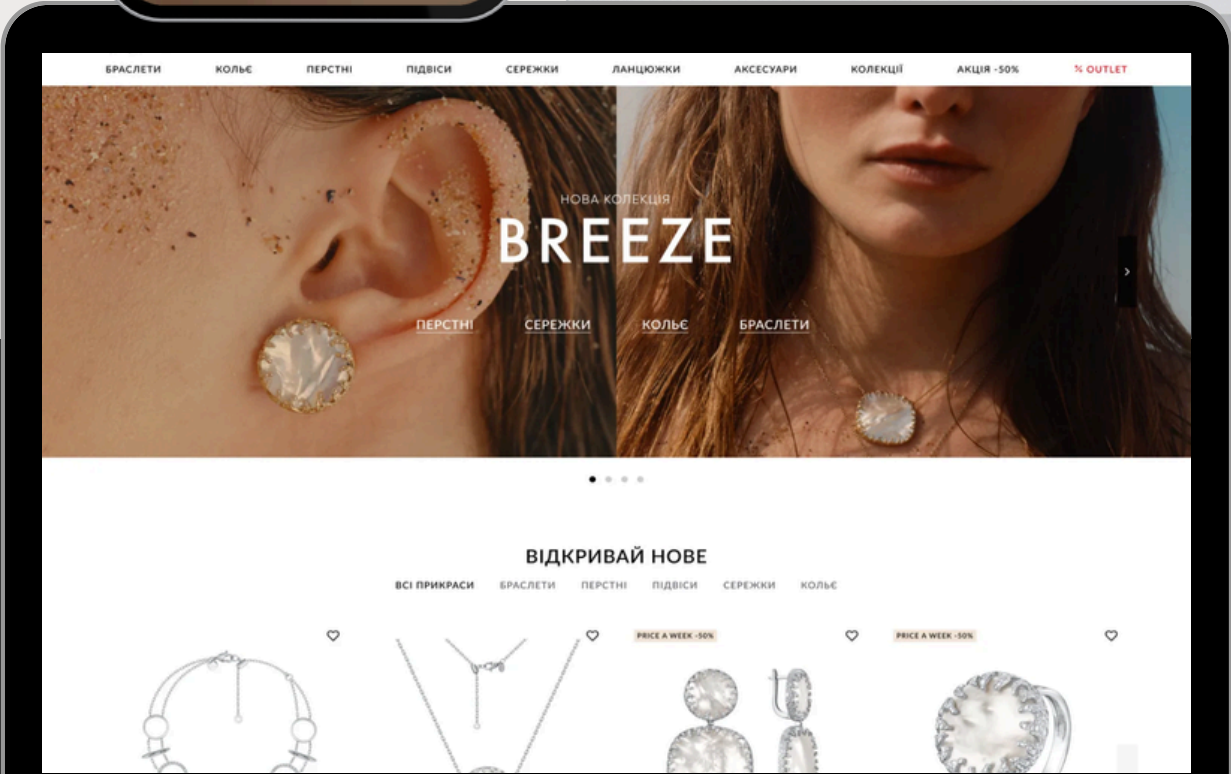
БРАСЛЕТИ КОЛЬЄ ПЕРСТНІ ПІДВІСИ СЕРЕЖКИ ЛАНЦЮЖКИ АКСЕСУАРИ КОЛЕКЦІЇ АКЦІЯ -50% % OUTLET

НОВА КОЛЕКЦІЯ
BREEZE

ПЕРСТНІ СЕРЕЖКИ КОЛЬЄ БРАСЛЕТИ

ВІДКРИВАЙ НОВЕ

ВСІ ПРИКРАСИ БРАСЛЕТИ ПЕРСТНІ ПІДВІСИ СЕРЕЖКИ КОЛЬЄ

PRICE A WEEK -50%

PRICE A WEEK -50%